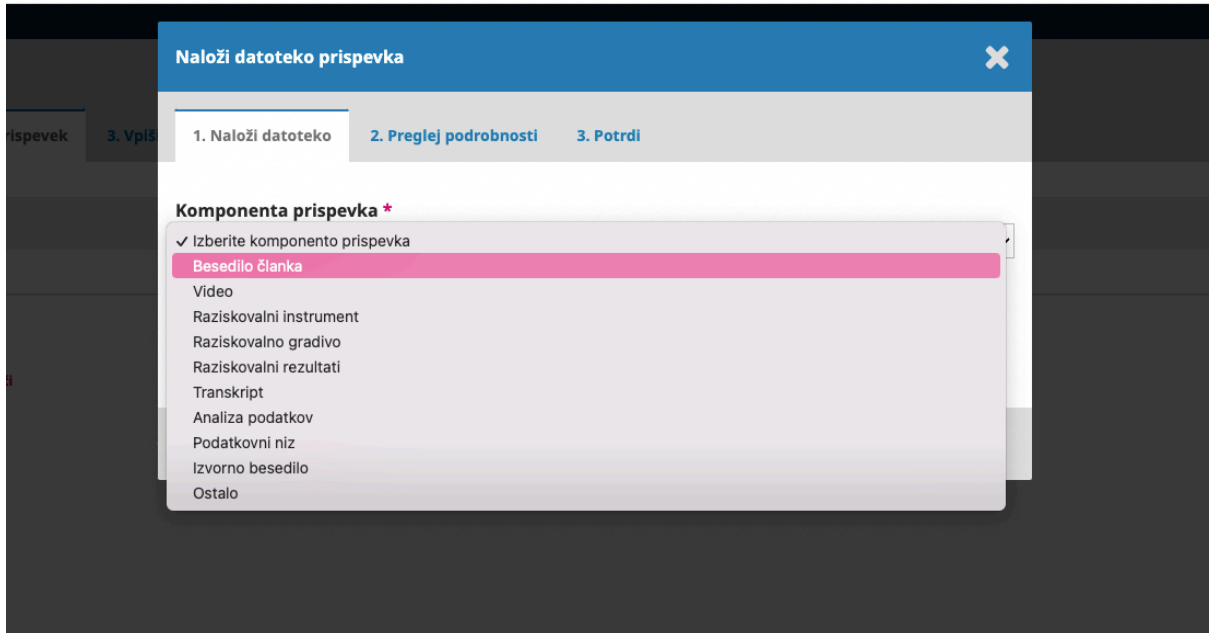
rispevek

3. Vpiš

Naloži datoteko prispevka

1. Naloži datoteko

2. Preglej podrobnosti

3. Potrdi

Komponenta prispevka *

✓ Izberite komponento prispevka
Besedilo članka
Video
Raziskovalni instrument
Raziskovalno gradivo
Raziskovalni rezultati
Transkript
Analiza podatkov
Podatkovni niz
Izvorno besedilo
Ostalo